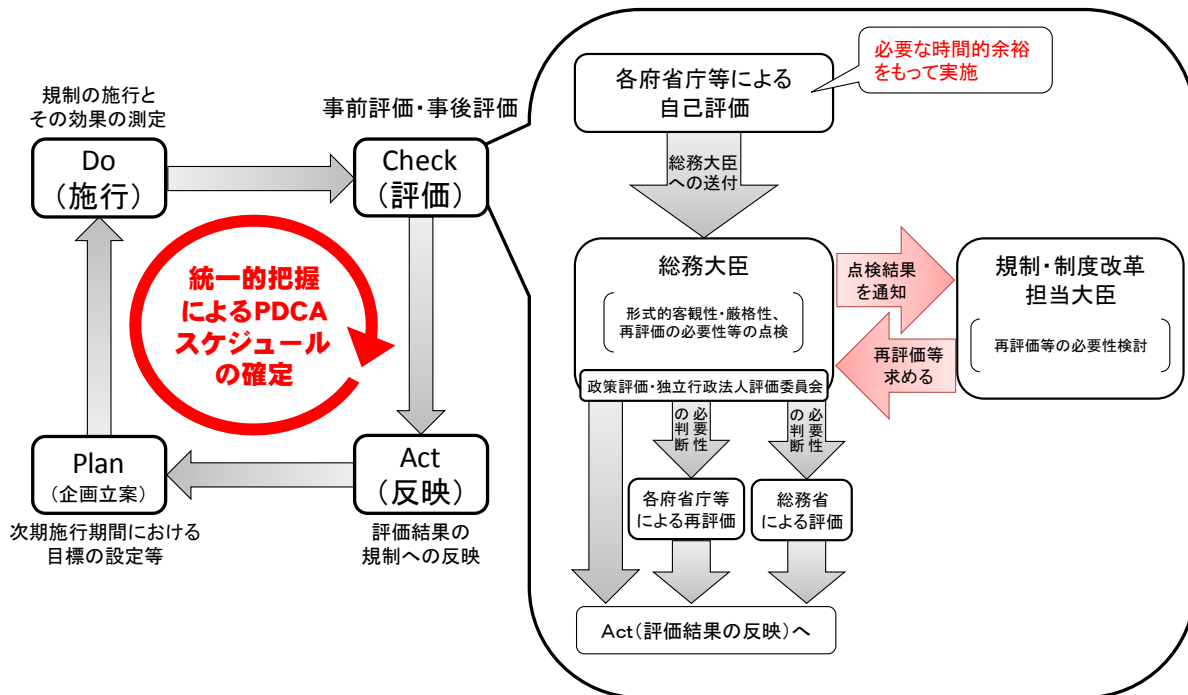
規制の施行と
その効果の測定

Do
(施行)

事前評価・事後評価

Check
(評価)

統一的把握
によるPDCA
スケジュール
の確定

Plan
(企画立案)

次期施行期間における
目標の設定等

Act
(反映)

評価結果の
規制への反映

各府省庁等による
自己評価

必要な時間的余裕
をもって実施

総務大臣
への送付

総務大臣

形式的客観性・厳格性、
再評価の必要性等の点検

政策評価・独立行政法人評価委員会

点検結果
を通知

再評価等
求める

規制・制度改革
担当大臣

再評価等の必要性検討

必要性の判断

必要性の判断

各府省庁等
による再評価

総務省
による評価

Act(評価結果の反映)へ